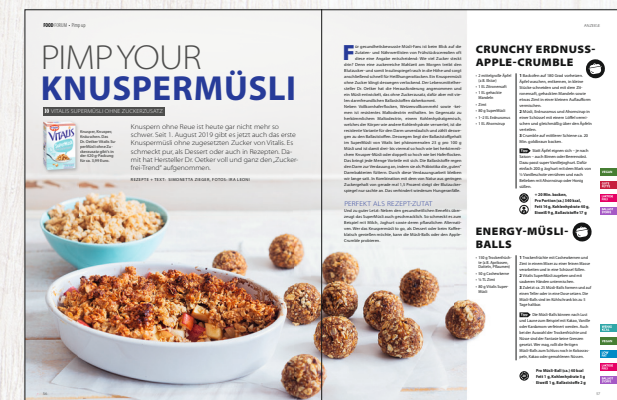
FOOD FORUM • Pimp up

PIMP YOUR KNUSPERMÜSLI

VITALIS SUPERMÜSLI OHNE ZUCKERZUSATZ

Knuspern ohne Reue ist heute gar nicht mehr so schwer. Seit 1. August 2019 gibt es jetzt auch das erste Knuspermüsli ohne zugesetzten Zucker von Vitalis. Es schmeckt pur, als Dessert oder auch in Rezepten. Damit hat Hersteller Dr. Oetker voll und ganz den „Zucker-frei-Trend" aufgenommen.

REZEPTE + TEXT: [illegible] FOTOS: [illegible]

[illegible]

PERFEKT ALS REZEPT-ZUTAT

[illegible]

ANZEIGE

CRUNCHY ERDNUSS-APPLE-CRUMBLE

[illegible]

ENERGY-MÜSLI-BALLS

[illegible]

VEGAN

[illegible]

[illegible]